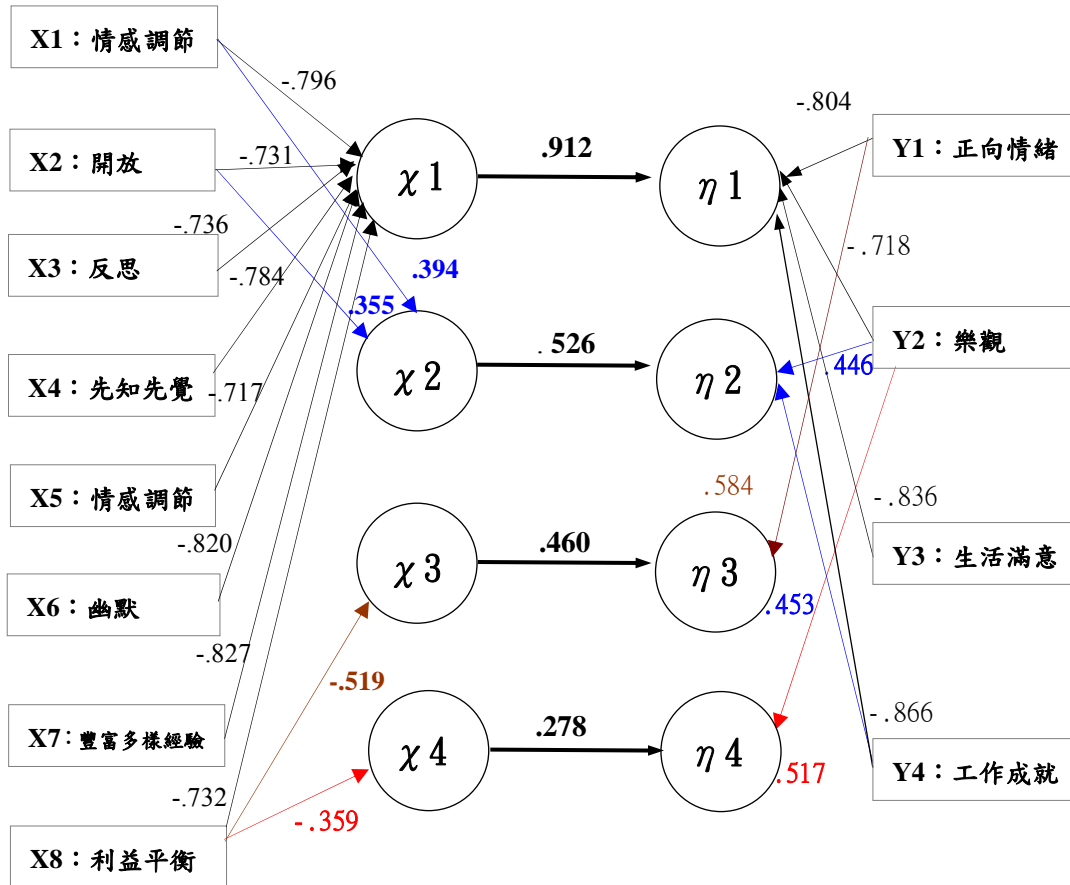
X1：情感調節

X2：開放

X3：反思

X4：先知先覺

X5：情感調節

X6：幽默

X7：豐富多樣經驗

X8：利益平衡

-.796

-.731

-.736

-.784

-.717

-.820

-.827

-.732

.394

.355

-.519

-.359

$\chi 1$

$\chi 2$

$\chi 3$

$\chi 4$

.912

. 526

.460

.278

$\eta 1$

$\eta 2$

$\eta 3$

$\eta 4$

-.804

-.718

.446

.584

.453

-.836

-.866

.517

Y1：正向情緒

Y2：樂觀

Y3：生活滿意

Y4：工作成就